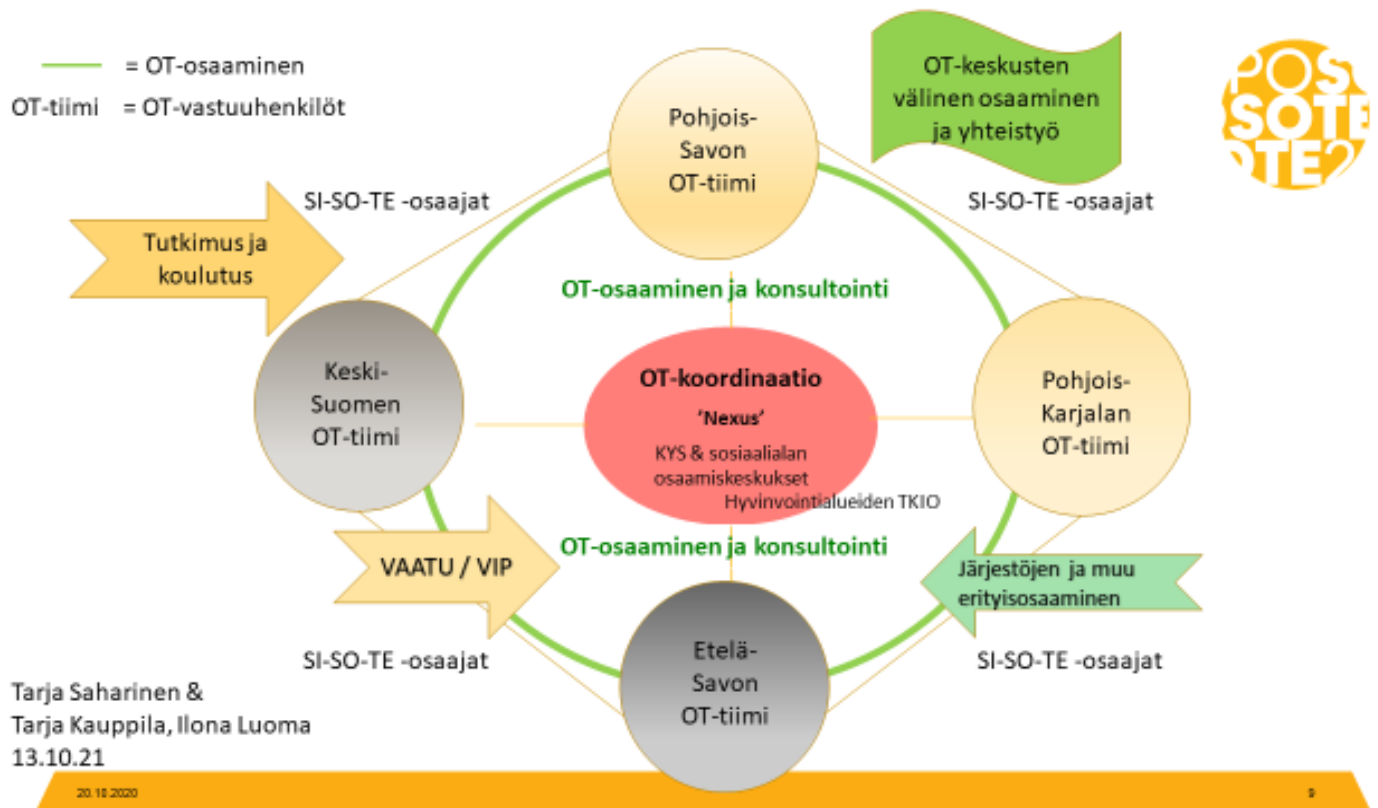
= OT-osaaminen

OT-tiimi = OT-vastuuhenkilöt

Pohjois-Savon OT-tiimi

OT-keskusten välinen osaaminen ja yhteistyö

POS SOTE OTE2

SI-SO-TE -osaajat

SI-SO-TE -osaajat

Tutkimus ja koulutus

OT-osaaminen ja konsultointi

Keski-Suomen OT-tiimi

OT-koordinaatio

'Nexus'

KYS & sosiaalialan osaamiskeskukset

Hyvinvointialueiden TKIO

Pohjois-Karjalan OT-tiimi

OT-osaaminen ja konsultointi

VAATU / VIP

Järjestöjen ja muu erityisosaaminen

SI-SO-TE -osaajat

Etelä-Savon OT-tiimi

SI-SO-TE -osaajat

Tarja Saharinen & Tarja Kauppila, Ilona Luoma 13.10.21

20.10.2020

9